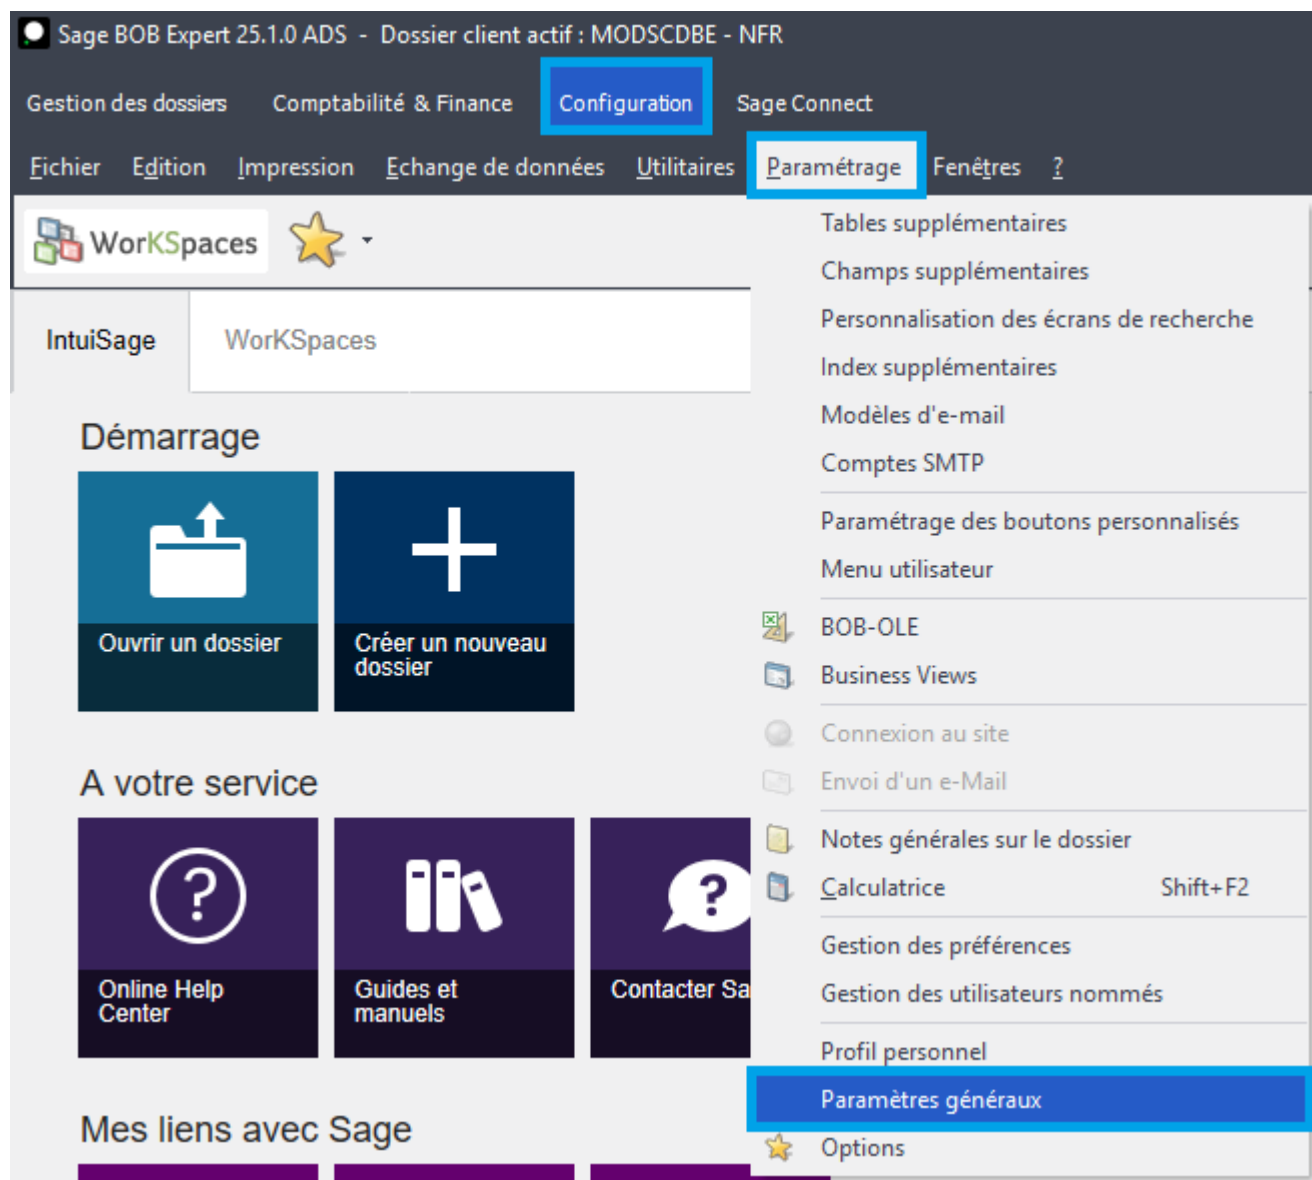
Sage BOB Expert 25.1.0 ADS - Dossier client actif : MODSCDBE - NFR

Gestion des dossiers Comptabilité & Finance Configuration Sage Connect

Fichier Edition Impression Echange de données Utilitaires Paramétrage Fenêtres ?

WorKSpaces

IntuiSage WorKSpaces

Démarrage

Ouvrir un dossier

Créer un nouveau dossier

A votre service

Online Help Center

Guides et manuels

Contacter Sa

Mes liens avec Sage

Tables supplémentaires
Champs supplémentaires
Personnalisation des écrans de recherche
Index supplémentaires
Modèles d'e-mail
Comptes SMTP
Paramétrage des boutons personnalisés
Menu utilisateur
BOB-OLE
Business Views
Connexion au site
Envoi d'un e-Mail
Notes générales sur le dossier
Calculatrice Shift+F2
Gestion des préférences
Gestion des utilisateurs nommés
Profil personnel
Paramètres généraux
Options